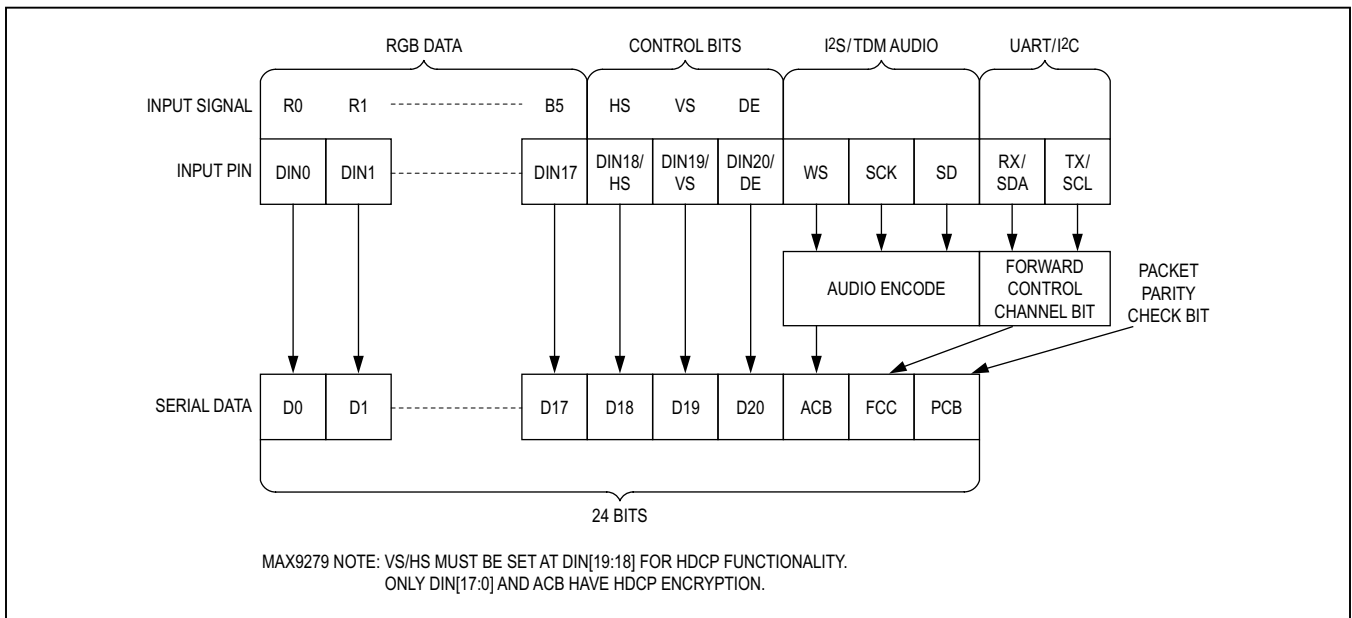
RGB DATA

CONTROL BITS

I$^2$S/TDM AUDIO

UART/I$^2$C

INPUT SIGNAL

R0 R1 B5 HS VS DE

INPUT PIN

DIN0 DIN1 DIN17 DIN18/ HS DIN19/ VS DIN20/ DE WS SCK SD RX/ SDA TX/ SCL

AUDIO ENCODE

FORWARD CONTROL CHANNEL BIT

PACKET PARITY CHECK BIT

SERIAL DATA

D0 D1 D17 D18 D19 D20 ACB FCC PCB

24 BITS

MAX9279 NOTE: VS/HS MUST BE SET AT DIN[19:18] FOR HDCP FUNCTIONALITY.
ONLY DIN[17:0] AND ACB HAVE HDCP ENCRYPTION.